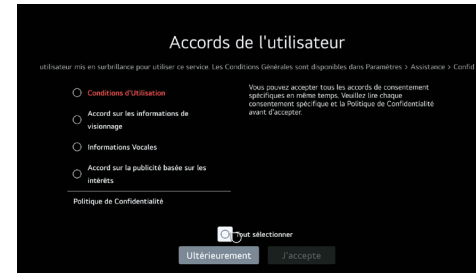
Accords de l'utilisateur

utilisateur mis en surbrillance pour utiliser ce service. Les Conditions Générales sont disponibles dans Paramètres > Assistance > Confid

Conditions d'Utilisation

Accord sur les informations de visionnage

Informations Vocales

Accord sur la publicité basée sur les intérêts

Politique de Confidentialité

Vous pouvez accepter tous les accords de consentement spécifiques en même temps. Veuillez lire chaque consentement spécifique et la Politique de Confidentialité avant d'accepter.

Tout sélectionner

Ultérieurement

J'accepte